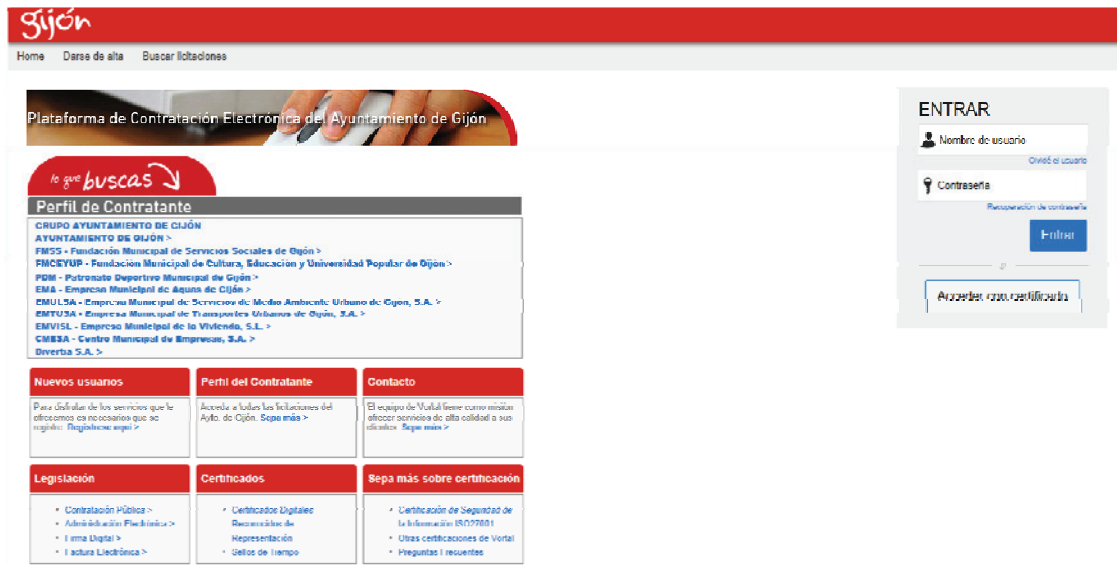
gijón

Home Darse de alta Buscar licitaciones

Plataforma de Contratación Electrónica del Ayuntamiento de Gijón

lo que buscas

Perfil de Contratante

GRUPO AYUNTAMIENTO DE GIJÓN
AYUNTAMIENTO DE GIJÓN >
FMSS - Fundación Municipal de Servicios Sociales de Gijón >
FMCEYUP - Fundación Municipal de Cultura, Educación y Universidad Popular de Gijón >
PDM - Patronato Deportivo Municipal de Gijón >
EMA - Empresa Municipal de Aguas de Gijón >
EMULSA - Empresa Municipal de Servicios de Medio Ambiente Urbano de Gijon, S.A. >
EMTUSA - Empresa Municipal de Transportes Urbanos de Gijón, S.A. >
EMVISL - Empresa Municipal de la Vivienda, S.L. >
CMESA - Centro Municipal de Empresas, S.A. >
Divertia S.A. >

Nuevos usuarios

Para disfrutar de los servicios que le ofrecemos es necesario que se registre. Regístrese aquí >

Perfil del Contratante

Acceda a todas las licitaciones del Ayto. de Gijón. Sepa más >

Contacto

El equipo de Vortal tiene como misión ofrecer servicios de alta calidad a sus clientes. Sepa más >

Legislación

• Contratación Pública >
• Administración Electrónica >
• Firma Digital >
• Factura Electrónica >

Certificados

• Certificados Digitales Reconocidos de Representación
• Sellos de Tiempo

Sepa más sobre certificación

• Certificación de Seguridad de la Información ISO27001
• Otras certificaciones de Vortal
• Preguntas Frecuentes

ENTRAR

Nombre de usuario
Olvidó el usuario
Contraseña
Recuperación de contraseña
Entrar
o
Acceder con certificado